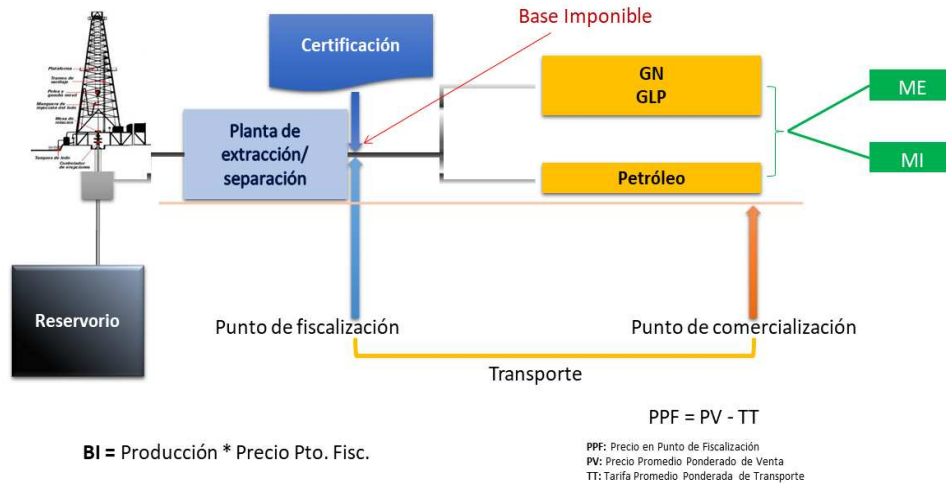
Base Imponible

Certificación

Planta de extracción/ separación

GN
GLP

Petróleo

ME

MI

Reservorio

Punto de fiscalización

Punto de comercialización

Transporte

PPF = PV - TT

BI = Producción * Precio Pto. Fisc.

PPF: Precio en Punto de Fiscalización
PV: Precio Promedio Ponderado de Venta
TT: Tarifa Promedio Ponderada de Transporte